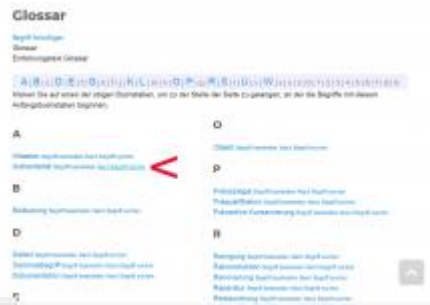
Glossar

Begriff hinzufügen
Glossar
Einführungstext Glossar

A | B | C | D | E | F | G | H | I | J | K | L | M | N | O | P | Q | R | S | T | U | V | W | X | Y | Z

Klicken Sie auf einen der obigen Buchstaben, um zu der Stelle der Seite zu gelangen, an der die Begriffe mit diesem Anfangsbuchstaben beginnen.

A

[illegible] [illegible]
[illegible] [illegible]

B

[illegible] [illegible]

D

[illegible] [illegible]
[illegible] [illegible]
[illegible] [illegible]

O

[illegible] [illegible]

P

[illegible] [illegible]
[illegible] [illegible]
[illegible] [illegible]

R

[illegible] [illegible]
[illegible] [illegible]
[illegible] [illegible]
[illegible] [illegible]
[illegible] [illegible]